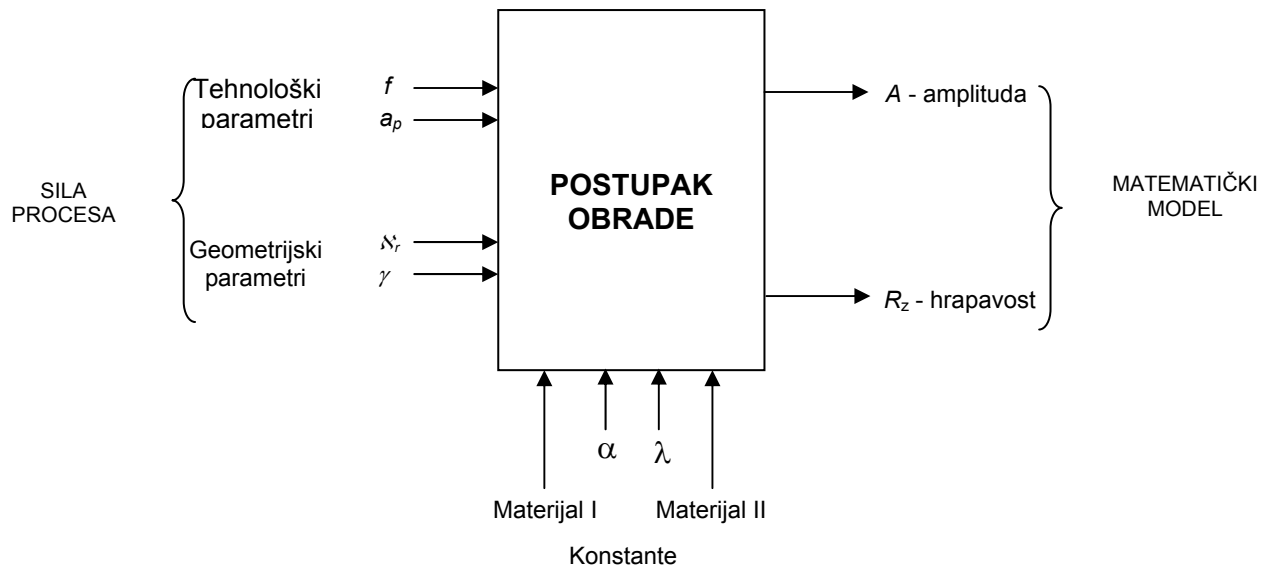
SILA PROCESA

Tehnološki parametri

$f$

$a_p$

Geometrijski parametri

$\aleph_r$

$\gamma$

POSTUPAK OBRADE

$A$ - amplituda

$R_z$ - hrapavost

MATEMATIČKI MODEL

$\alpha$

$\lambda$

Materijal I

Materijal II

Konstante